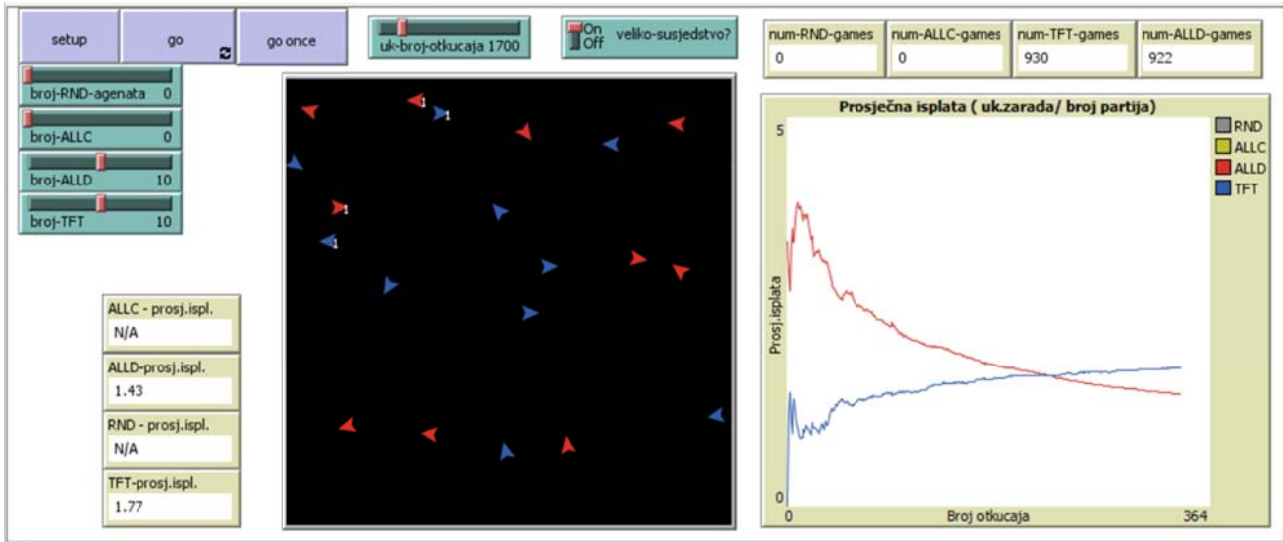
setup

go

go once

uk-broj-otkucaja 1700

On
Off
veliko-susjedstvo?

num-RND-games
0

num-ALLC-games
0

num-TFT-games
930

num-ALLD-games
922

broj-RND-agenata 0

broj-ALLC 0

broj-ALLD 10

broj-TFT 10

1
1
1
1

ALLC - prosj.ispl.
N/A

ALLD-prosj.ispl.
1.43

RND - prosj.ispl.
N/A

TFT-prosj.ispl.
1.77

Prosječna isplata ( uk.zarada/ broj partija)

5

0

Prosj.isplata

0

Broj otkucaja

364

RND
ALLC
ALLD
TFT